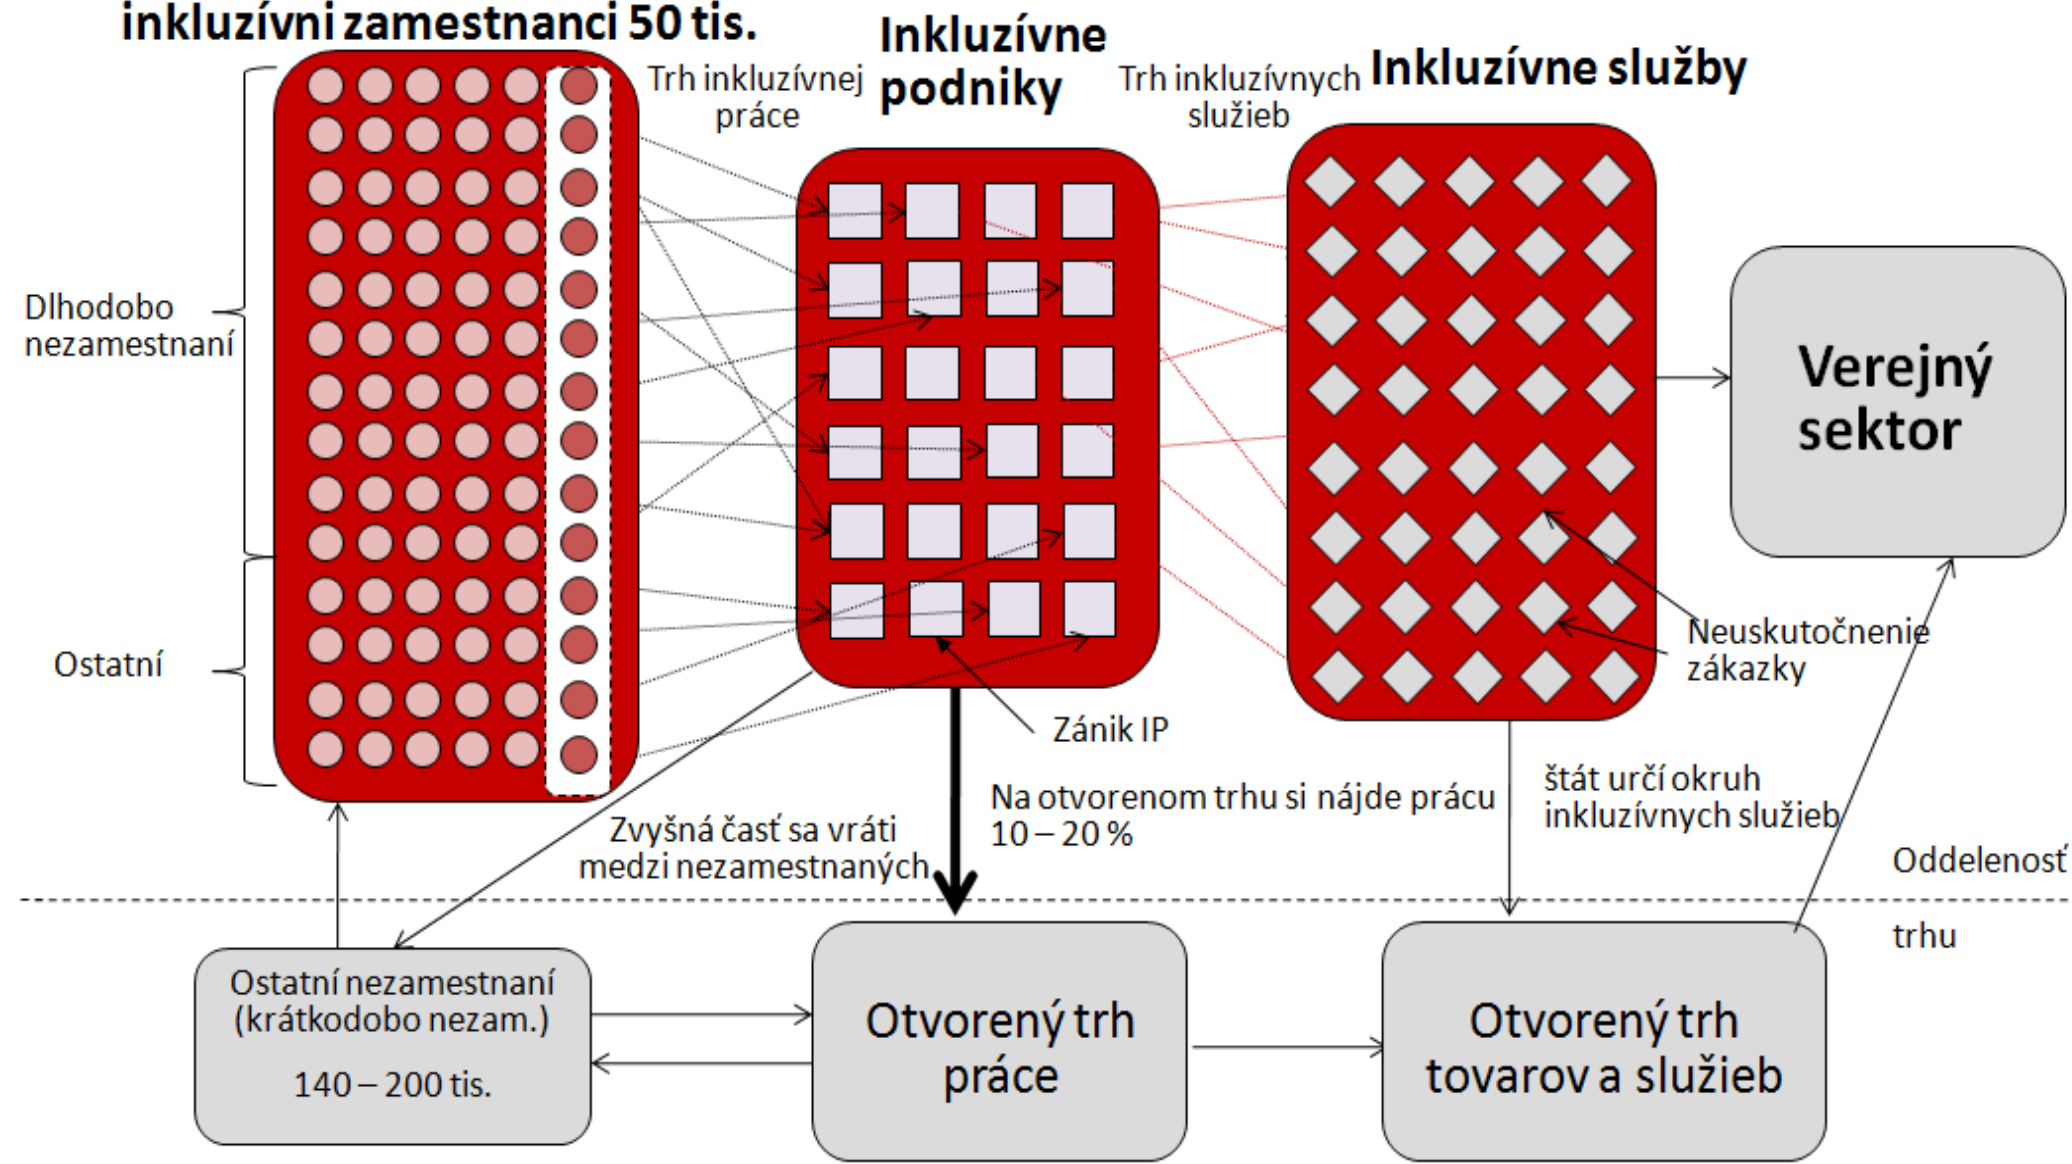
inkluzívni zamestnanci 50 tis.

Inkluzívne podniky

Inkluzívne služby

Trh inkluzívnej práce

Trh inkluzívnych služieb

Dlhodobo nezamestnaní

Ostatní

Verejný sektor

Neuskutočnenie zákazky

Zánik IP

Na otvorenom trhu si nájde prácu 10 – 20 %

štát určí okruh inkluzívnych služieb

Zvyšná časť sa vráti medzi nezamestnaných

Oddelenosť

trhu

Ostatní nezamestnaní (krátkodobo nezam.)

140 – 200 tis.

Otvorený trh práce

Otvorený trh tovarov a služieb